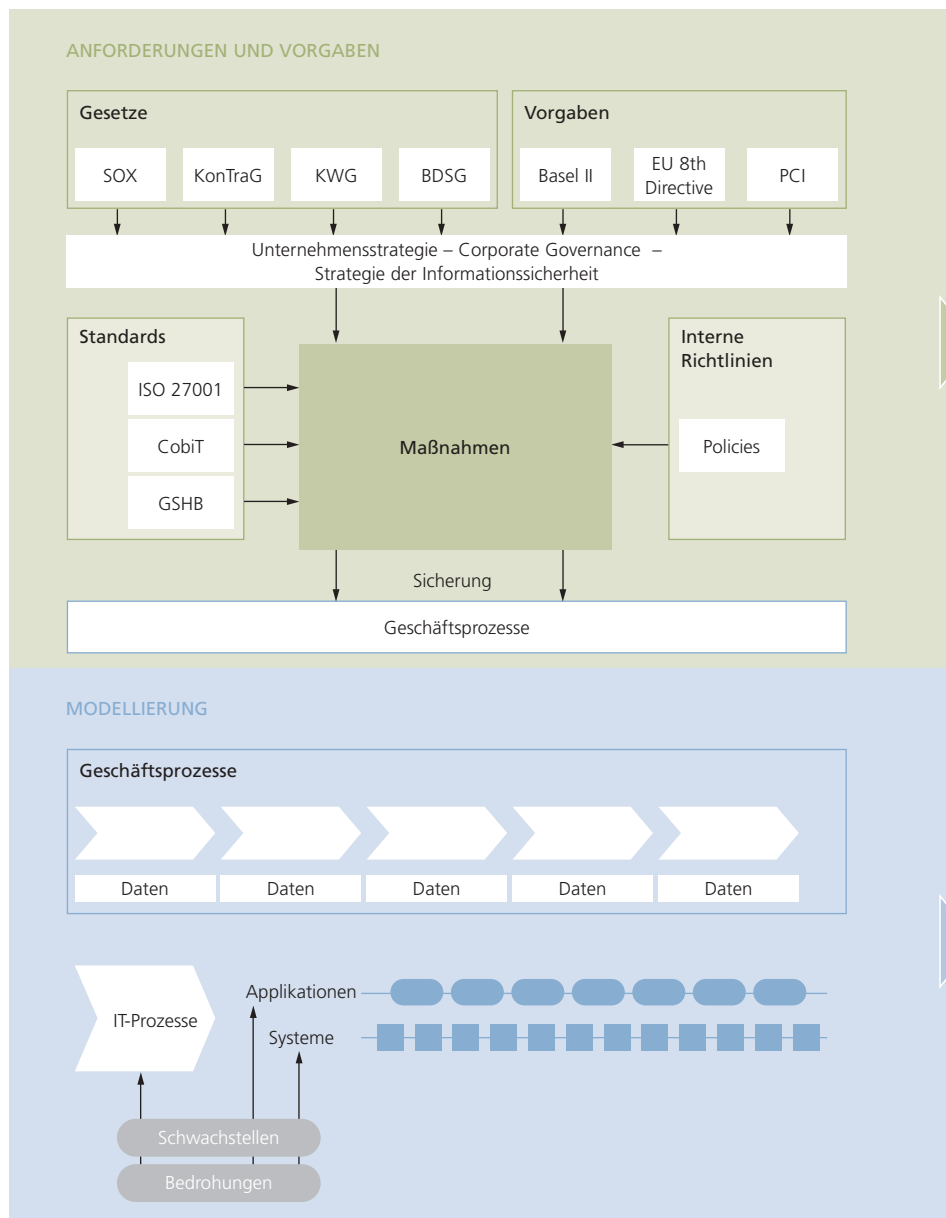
ANFORDERUNGEN UND VORGABEN

Gesetze

SOX

KonTraG

KWG

BDSG

Vorgaben

Basel II

EU 8th Directive

PCI

Unternehmensstrategie – Corporate Governance – Strategie der Informationssicherheit

Standards

ISO 27001

CobiT

GSHB

Maßnahmen

Interne Richtlinien

Policies

Sicherung

Geschäftsprozesse

MODELLIERUNG

Geschäftsprozesse

Daten

Daten

Daten

Daten

Daten

IT-Prozesse

Applikationen

Systeme

Schwachstellen

Bedrohungen